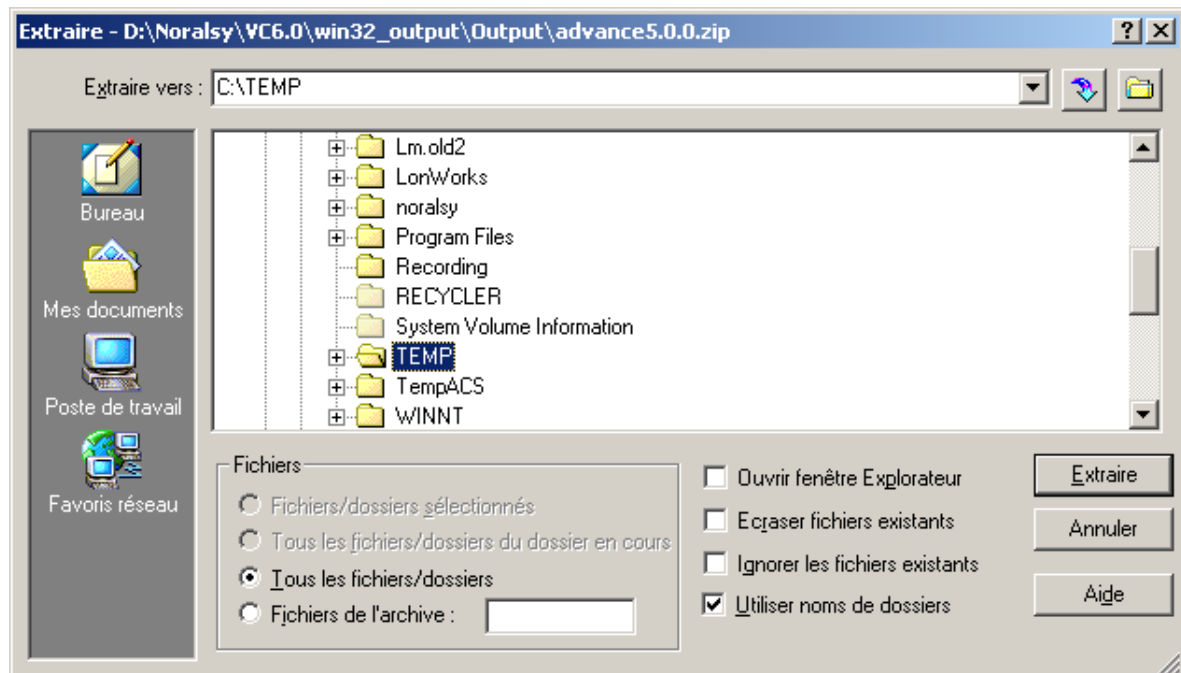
Extraire - D:\Noralsy\VC6.0\win32_output\Output\advance5.0.0.zip

? X

Extraire vers : C:\TEMP

Bureau

Mes documents

Poste de travail

Favoris réseau

Lm.old2
LonWorks
noralsy
Program Files
Recording
RECYCLER
System Volume Information
TEMP
TempACS
WINNT

Fichiers

Fichiers/dossiers sélectionnés

Tous les fichiers/dossiers du dossier en cours

Tous les fichiers/dossiers

Fichiers de l'archive :

Ouvrir fenêtre Explorateur

Ecraser fichiers existants

Ignorer les fichiers existants

Utiliser noms de dossiers

Extraire

Annuler

Aide